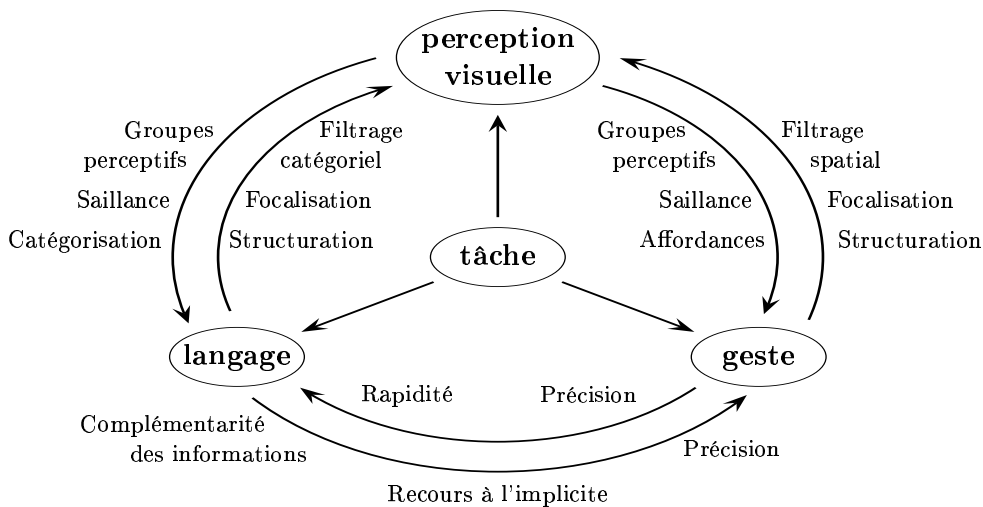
perception visuelle

Groupes perceptifs
Saillance
Catégorisation

Filtrage catégoriel
Focalisation
Structuration

Groupes perceptifs
Saillance
Affordances

Filtrage spatial
Focalisation
Structuration

tâche

langage

geste

Rapidité

Précision

Complémentarité des informations

Précision

Recours à l'implicite